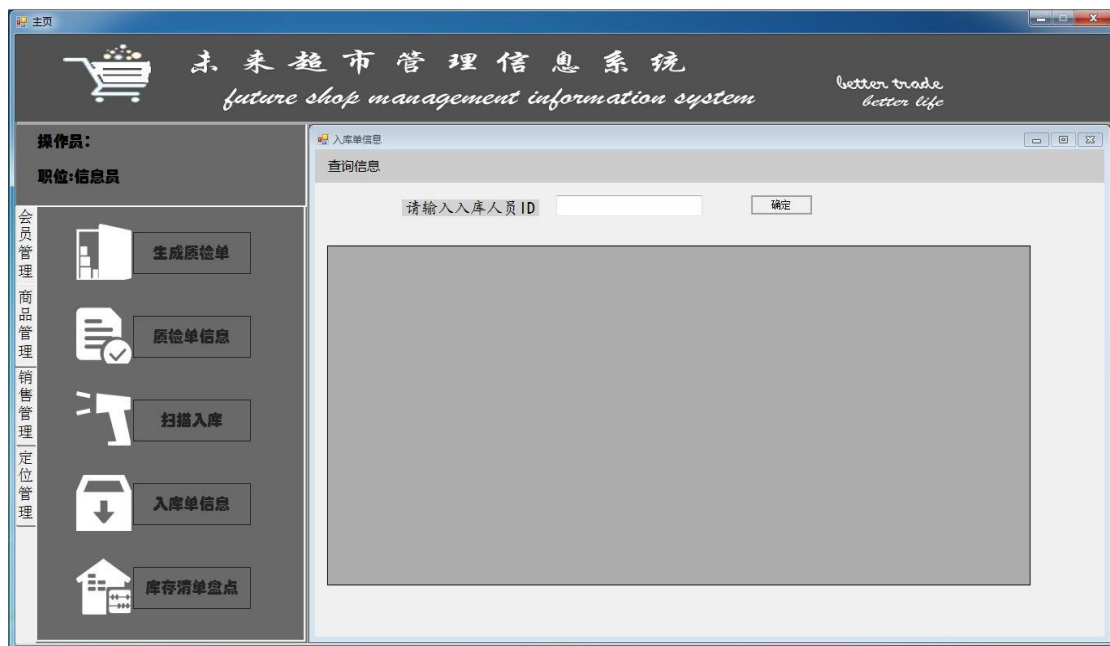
主页

未来超市管理信息系统
future shop management information system
better trade
better life

操作员:
职位:信息员

会员管理
商品管理
销售管理
定位管理

生成质检单
质检单信息
扫描入库
入库单信息
库存清单盘点

入库单信息
查询信息
请输入入库人员ID
确定